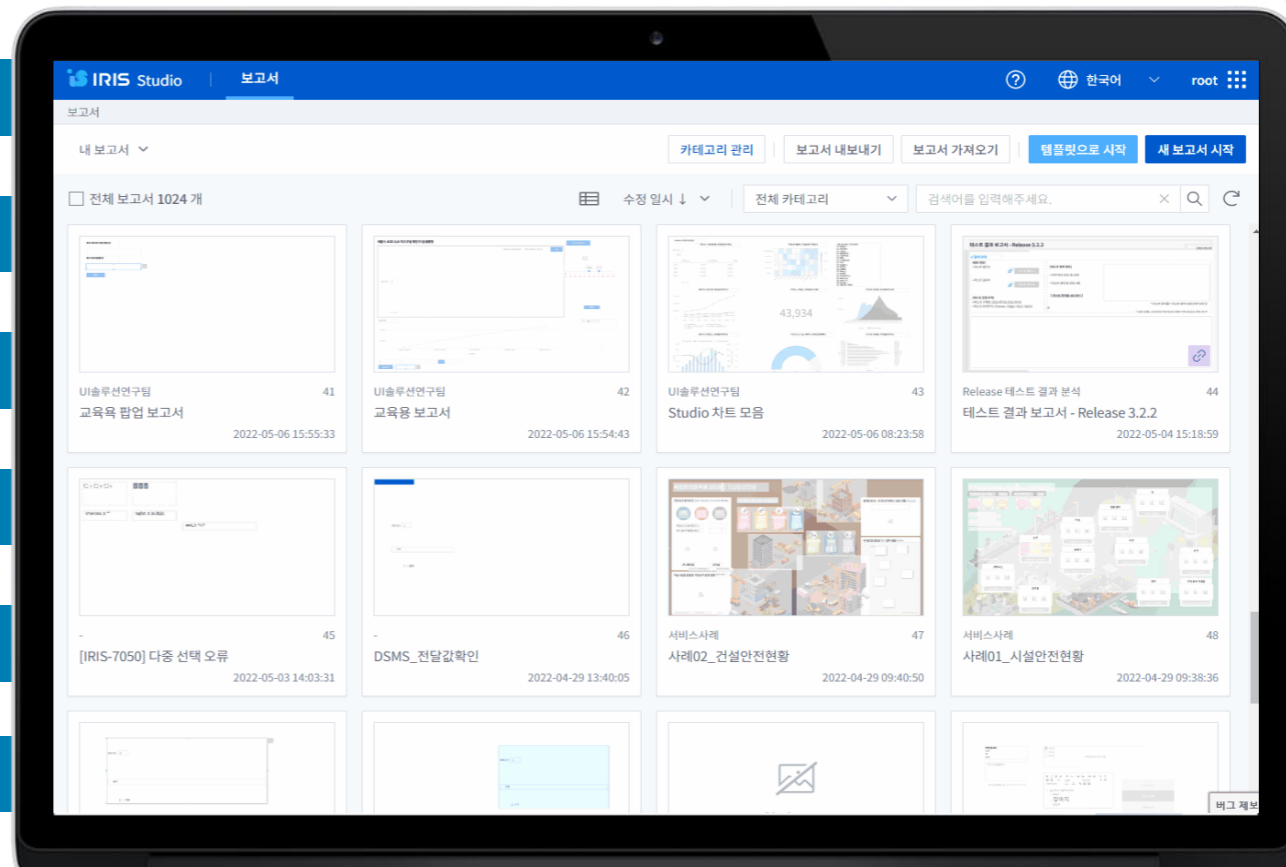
IRIS Studio | 보고서

한국어 root

보고서

내 보고서

카테고리 관리 | 보고서 내보내기 | 보고서 가져오기 | 템플릿으로 시작 | 새 보고서 시작

전체 보고서 1024 개

수정 일시 ↓

전체 카테고리

검색어를 입력해주세요.

43,934

UI솔루션연구팀 41
교육용 팝업 보고서
2022-05-06 15:55:33

UI솔루션연구팀 42
교육용 보고서
2022-05-06 15:54:43

UI솔루션연구팀 43
Studio 차트 모음
2022-05-06 08:23:58

Release 테스트 결과 분석 44
테스트 결과 보고서 - Release 3.2.2
2022-05-04 15:18:59

- 45
[IRIS-7050] 다중 선택 오류
2022-05-03 14:03:31

- 46
DSMS_전달값확인
2022-04-29 13:40:05

서비스사례 47
사례02_건설안전현황
2022-04-29 09:40:50

서비스사례 48
사례01_시설안전현황
2022-04-29 09:38:36

버그 제보